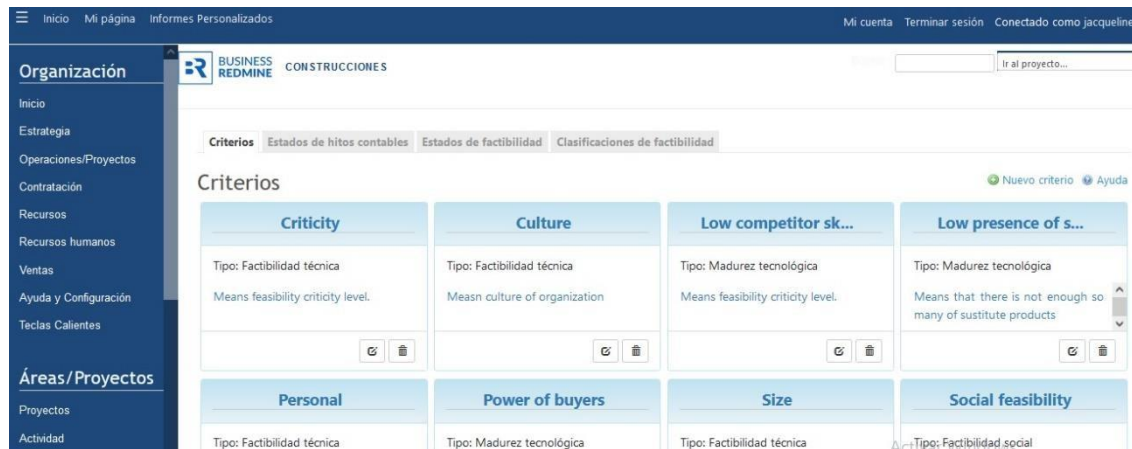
Inicio Mi página Informes Personalizados

Mi cuenta Terminar sesión Conectado como jacqueline

Organización

Inicio
Estrategia
Operaciones/Proyectos
Contratación
Recursos
Recursos humanos
Ventas
Ayuda y Configuración
Teclas Calientes

Áreas/Proyectos

Proyectos
Actividad

BUSINESS REDMINE CONSTRUCCIONES

Ir al proyecto...

Criterios | Estados de hitos contables | Estados de factibilidad | Clasificaciones de factibilidad

Criterios

Nuevo criterio Ayuda

**Criticity**
Tipo: Factibilidad técnica
Means feasibility criticity level.

**Culture**
Tipo: Factibilidad técnica
Measn culture of organization

**Low competitor sk...**
Tipo: Madurez tecnológica
Means feasibility criticity level.

**Low presence of s...**
Tipo: Madurez tecnológica
Means that there is not enough so many of sustitute products

**Personal**
Tipo: Factibilidad técnica

**Power of buyers**
Tipo: Madurez tecnológica

**Size**
Tipo: Factibilidad técnica

**Social feasibility**
Tipo: Factibilidad social